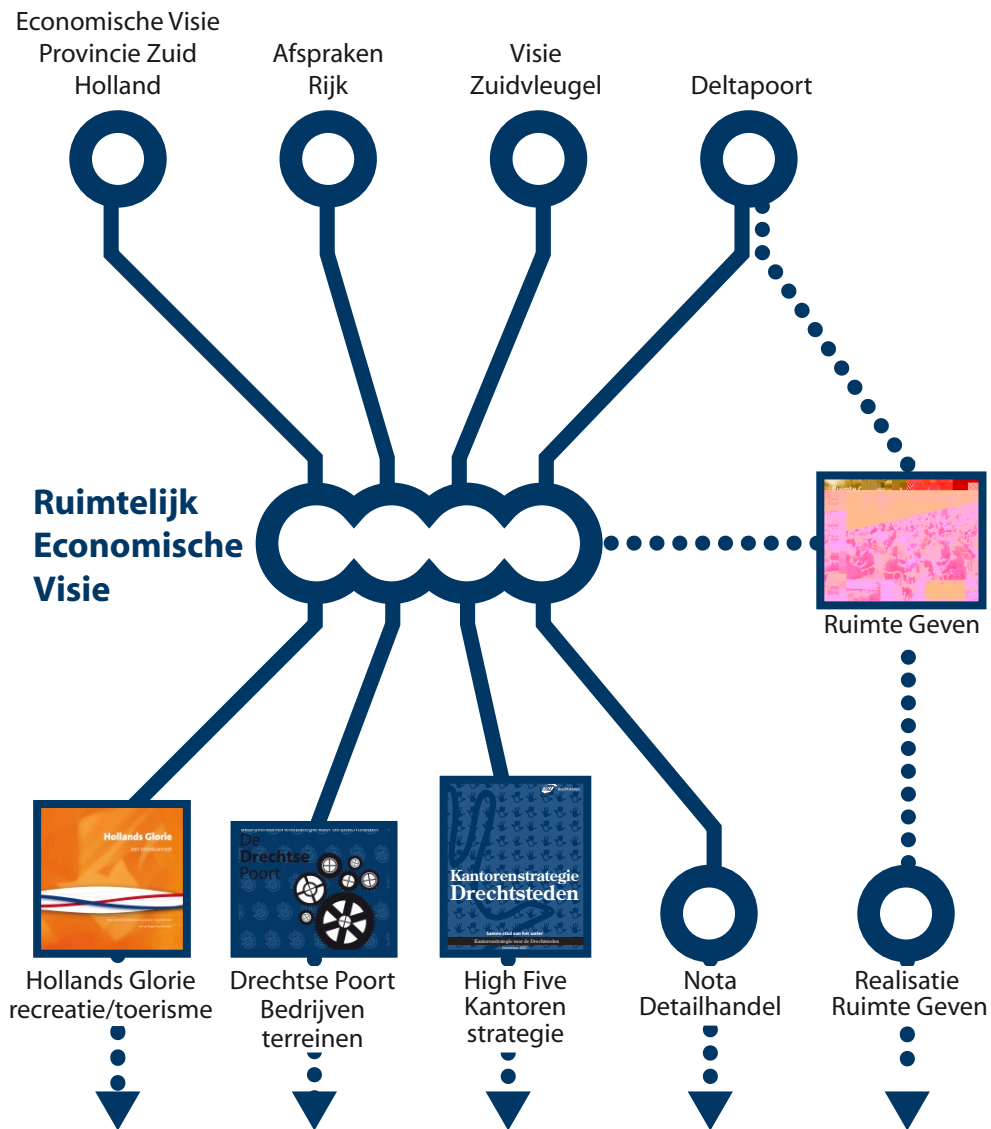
Economische Visie Provincie Zuid Holland

Afspraken Rijk

Visie Zuidvleugel

Deltapoort

Ruimtelijk Economische Visie

Ruimte Geven

Hollands Glorie

De Drechtse Poort

Kantorenstrategie Drechtsteden

Samen stad aan het water

Kantorenstrategie voor de Drechtsteden

Hollands Glorie recreatie/toerisme

Drechtse Poort Bedrijven terreinen

High Five Kantoren strategie

Nota Detailhandel

Realisatie Ruimte Geven